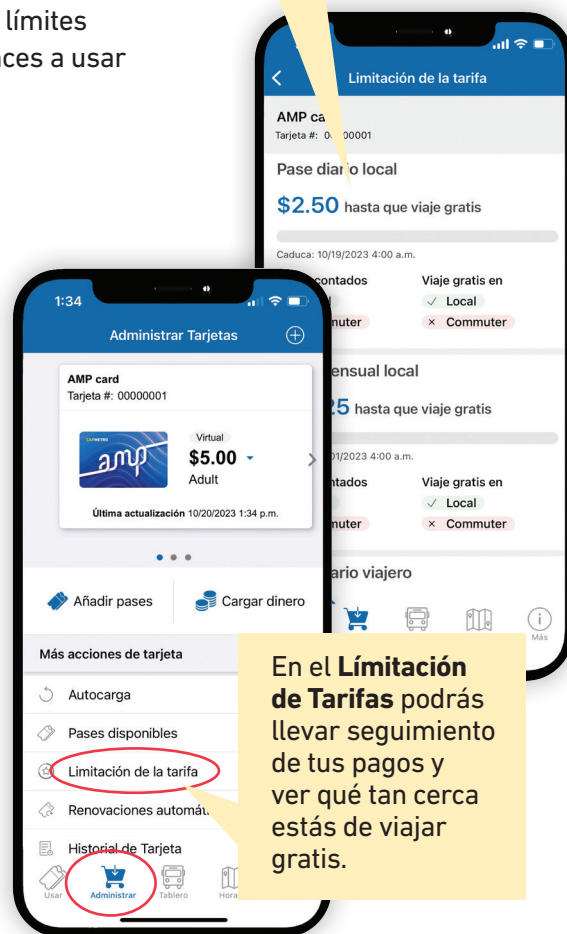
límites
ces a usar

Limitación de la tarifa

AMP ca
Tarjeta #: 0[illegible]00001

Pase diar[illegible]o local

$2.50 hasta que viaje gratis

Caduca: 10/19/2023 4:00 a.m.

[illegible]contados
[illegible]muter

Viaje gratis en
✓ Local
× Commuter

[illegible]ensual local

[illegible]25 hasta que viaje gratis

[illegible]01/2023 4:00 a.m.

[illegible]ntados
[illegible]uter

Viaje gratis en
✓ Local
× Commuter

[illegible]ario viajero

Más

1:34

Administrar Tarjetas

AMP card
Tarjeta #: 00000001

CAPMETRO
amp

Virtual
$5.00
Adult

Última actualización 10/20/2023 1:34 p.m.

Añadir pases

Cargar dinero

Más acciones de tarjeta

Autocarga

Pases disponibles

Limitación de la tarifa

Renovaciones automát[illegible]

Historial de Tarjeta

Usar
Administrar
Tablero
Hora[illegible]

En el **Límitación de Tarifas** podrás llevar seguimiento de tus pagos y ver qué tan cerca estás de viajar gratis.